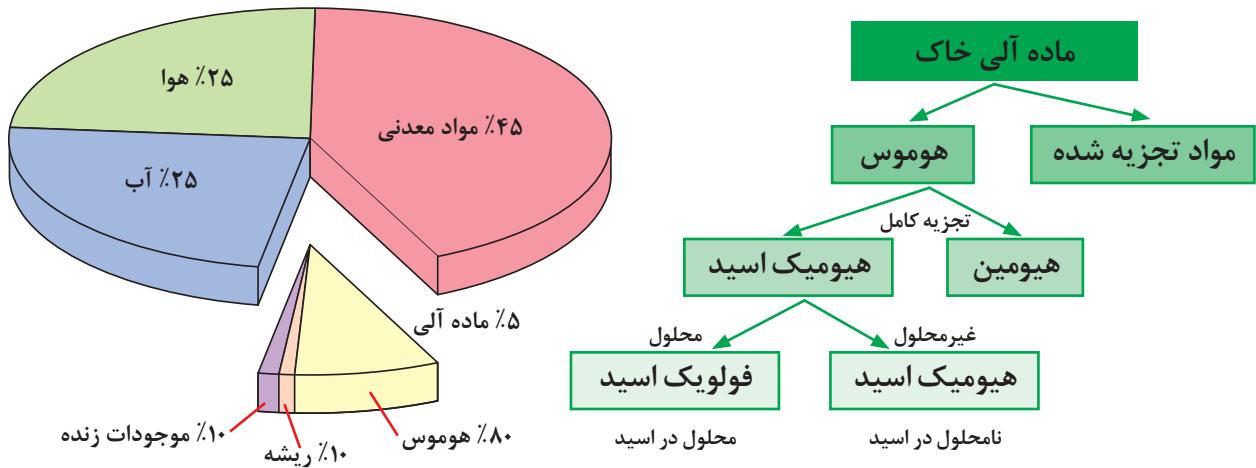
ماده آلی خاک

مواد تجزیه شده

هوموس

تجزیه کامل

هیومین

هیومیک اسید

غیرمحلول

محلول

هیومیک اسید

فولویک اسید

نامحلول در اسید

محلول در اسید

۲۵٪ هوا

۴۵٪ مواد معدنی

۲۵٪ آب

۵٪ ماده آلی

۱۰٪ موجودات زنده

۱۰٪ ریشه

۸۰٪ هوموس